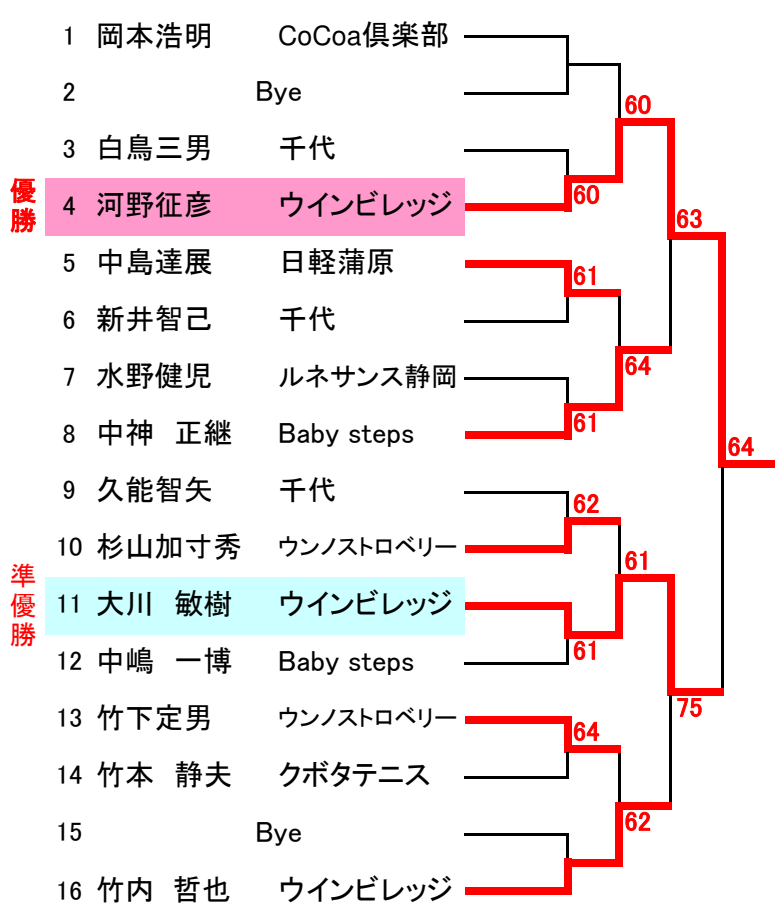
1 岡本浩明 CoCoa倶楽部
2 Bye
3 白鳥三男 千代
優勝
4 河野征彦 ウインビレッジ
5 中島達展 日軽蒲原
6 新井智己 千代
7 水野健児 ルネサンス静岡
8 中神 正継 Baby steps
9 久能智矢 千代
10 杉山加寸秀 ウンノストロベリー
準優勝
11 大川 敏樹 ウインビレッジ
12 中嶋 一博 Baby steps
13 竹下定男 ウンノストロベリー
14 竹本 静夫 クボタテニス
15 Bye
16 竹内 哲也 ウインビレッジ

60
60
63
61
64
61
64
62
61
61
75
64
62